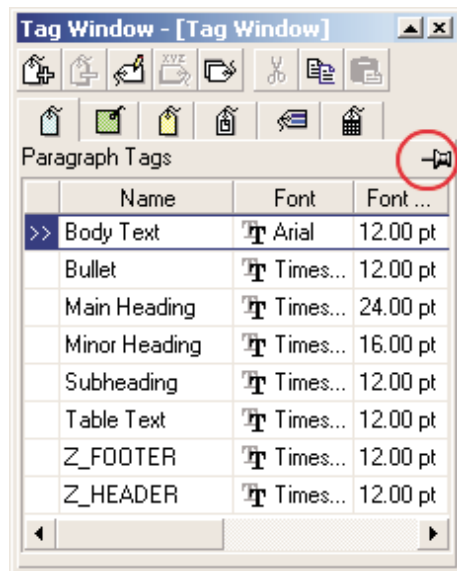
Tag Window - [Tag Window]

Paragraph Tags

| | Name | Font | Font ... |
|---|---|---|---|
| >> | Body Text | Arial | 12.00 pt |
| | Bullet | Times... | 12.00 pt |
| | Main Heading | Times... | 24.00 pt |
| | Minor Heading | Times... | 16.00 pt |
| | Subheading | Times... | 12.00 pt |
| | Table Text | Times... | 12.00 pt |
| | Z_FOOTER | Times... | 12.00 pt |
| | Z_HEADER | Times... | 12.00 pt |